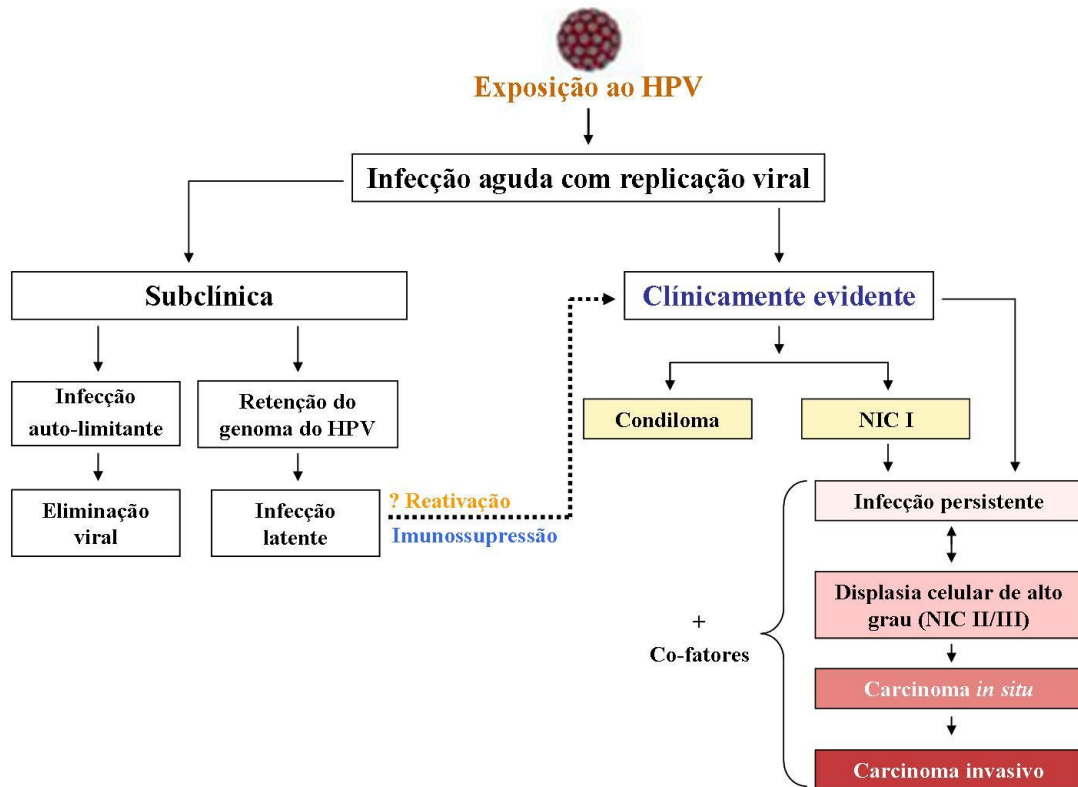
Exposição ao HPV

Infecção aguda com replicação viral

Subclínica

Clínicamente evidente

Infecção auto-limitante

Retenção do genoma do HPV

Eliminação viral

Infecção latente

? Reativação
Imunossupressão

Condiloma

NIC I

Infecção persistente

+
Co-fatores

Displasia celular de alto grau (NIC II/III)

Carcinoma *in situ*

Carcinoma invasivo